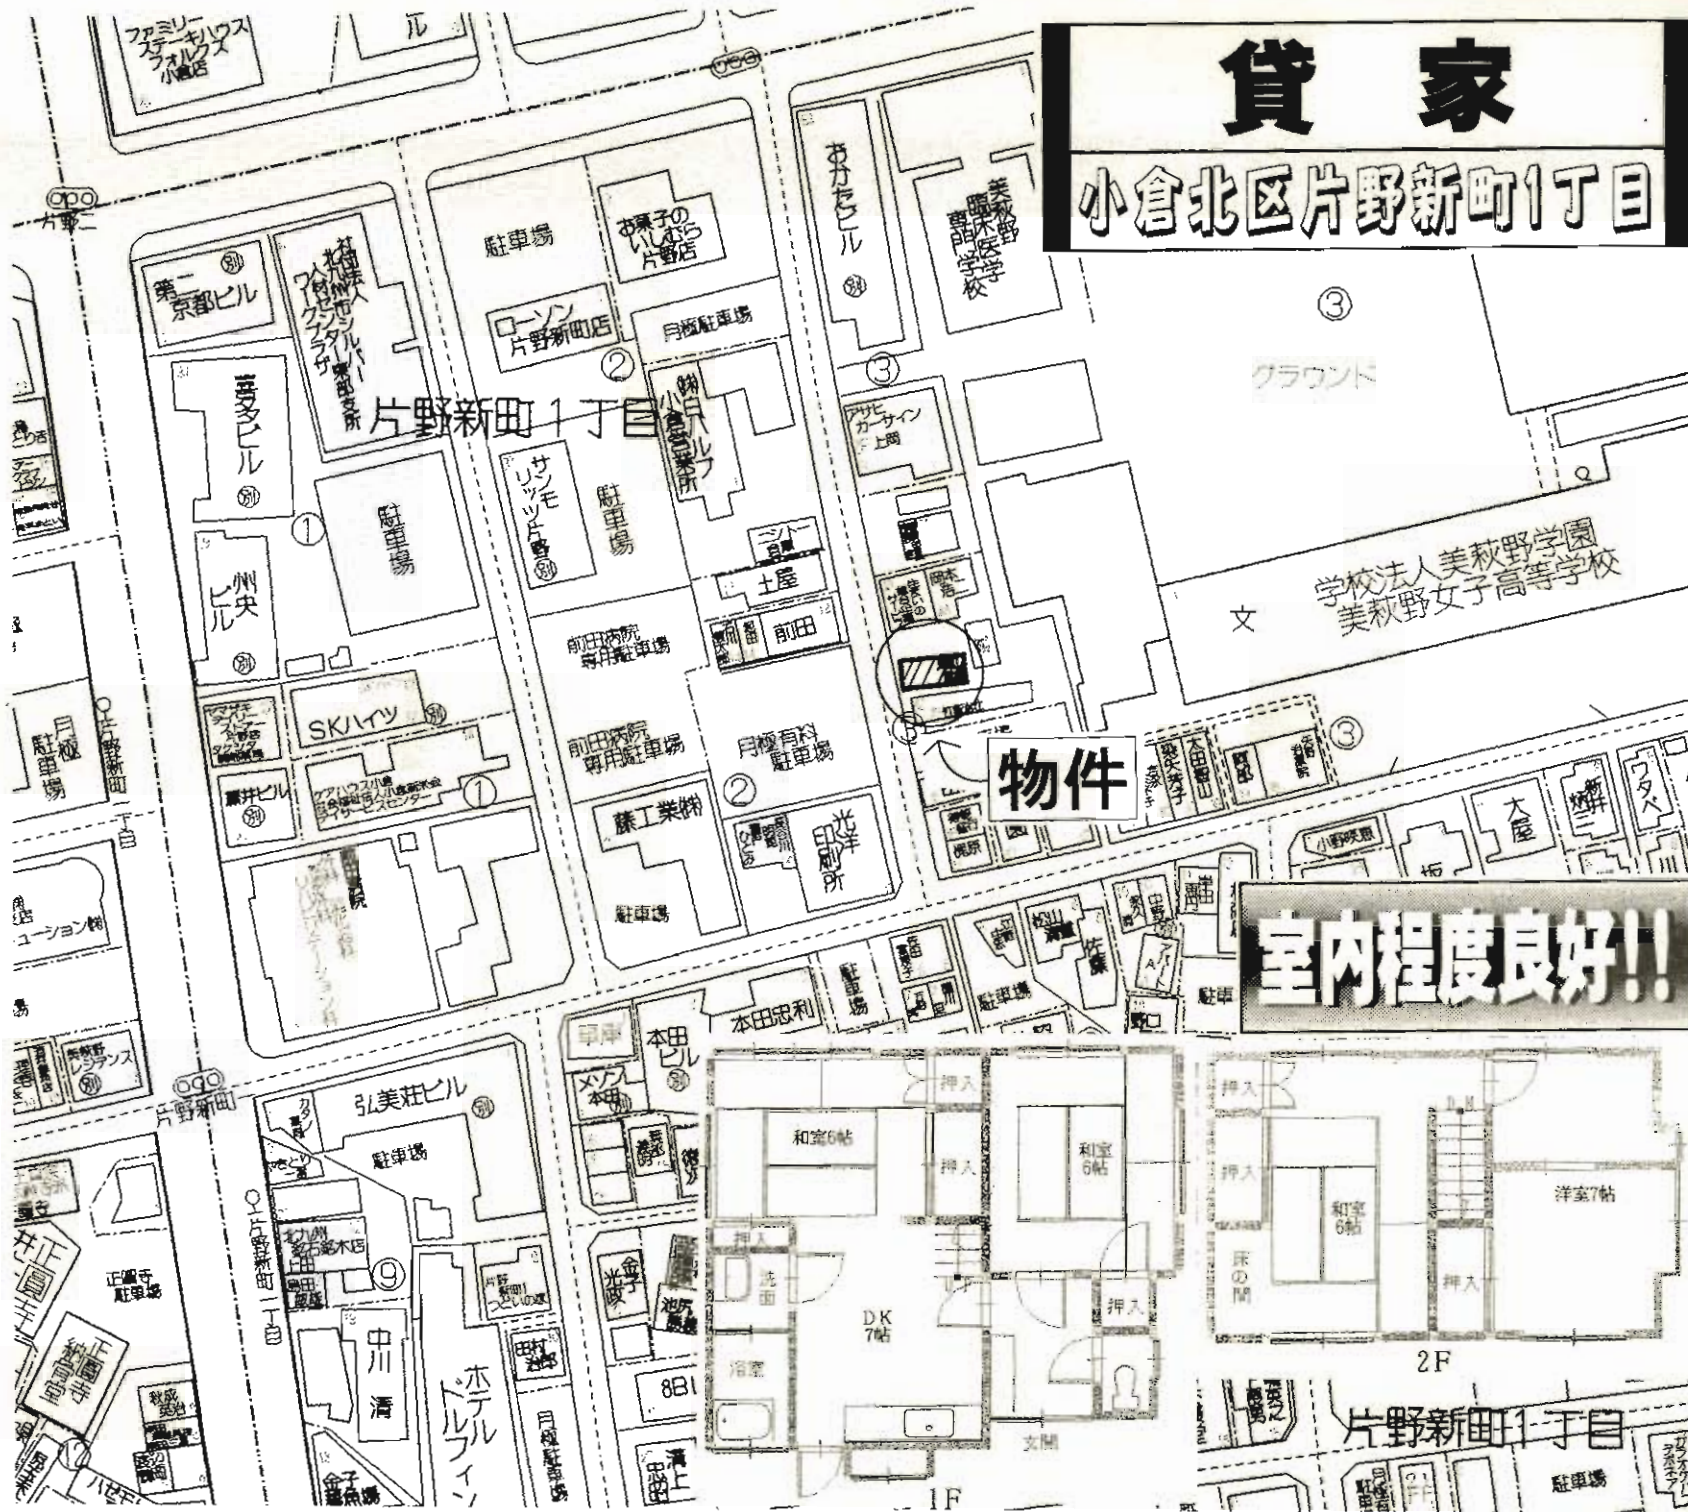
貸　家
小倉北区片野新町1丁目

室内程度良好!!

物件

ファミリーステーキハウスフォルクス小倉店
片野二
第二京都ビル
社団法人北九州市シルバー人材センター東部支所ワークプラザ
駐車場
お菓子のいしむら片野店
ローソン片野新町店
月極駐車場
あかたビル
美萩野臨床医学専門学校
グラウンド
③
②
片野新町１丁目
喜多ビル
①
駐車場
サンモリッツ片野
駐車場
小倉ハーフ営業所
アサヒカーサイン上岡
土屋
前田
学校法人美萩野学園
美萩野女子高等学校
文
州央ビル
前田病院専用駐車場
月極有料駐車場
SKハイツ
前田病院専用駐車場
月極駐車場
片野新町一丁目
藤井ビル
ケアハウス小倉
①
②
藤工業
光洋印刷所
駐車場
大屋
ウタベ
本田忠利
駐車場
駐車場
片野新町
弘美荘ビル
駐車場
本田ビル
正圓寺駐車場
片野新町一丁目
⑨
中川清
ホテルドルフィン
月極駐車場
8日
押入
和室6帖
押入
和室6帖
押入
洗面
DK 7帖
押入
浴室
玄関
1F
押入
押入
和室6帖
洋室7帖
床の間
押入
2F
片野新町1丁目
駐車場